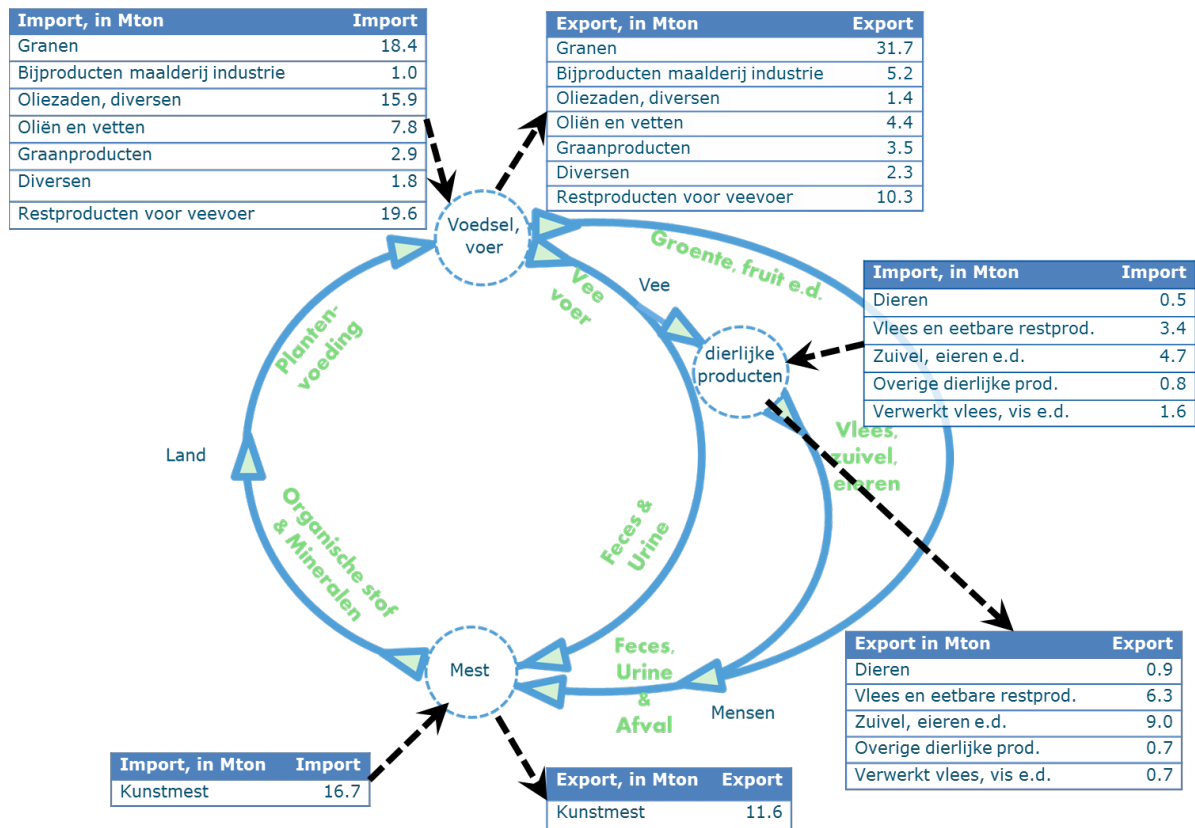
| Import, in Mton | Import |
|---|---|
| Granen | 18.4 |
| Bijproducten maalderij industrie | 1.0 |
| Oliezaden, diversen | 15.9 |
| Oliën en vetten | 7.8 |
| Graanproducten | 2.9 |
| Diversen | 1.8 |
| Restproducten voor veevoer | 19.6 |

| Export, in Mton | Export |
|---|---|
| Granen | 31.7 |
| Bijproducten maalderij industrie | 5.2 |
| Oliezaden, diversen | 1.4 |
| Oliën en vetten | 4.4 |
| Graanproducten | 3.5 |
| Diversen | 2.3 |
| Restproducten voor veevoer | 10.3 |

Voedsel, voer

Groente, fruit e.d.

Vee voer

Vee

| Import, in Mton | Import |
|---|---|
| Dieren | 0.5 |
| Vlees en eetbare restprod. | 3.4 |
| Zuivel, eieren e.d. | 4.7 |
| Overige dierlijke prod. | 0.8 |
| Verwerkt vlees, vis e.d. | 1.6 |

dierlijke producten

Planten-voeding

Land

Vlees, zuivel, eieren

Organische stof & Mineralen

Feces & Urine

Mest

Feces, Urine & Afval

Mensen

| Export in Mton | Export |
|---|---|
| Dieren | 0.9 |
| Vlees en eetbare restprod. | 6.3 |
| Zuivel, eieren e.d. | 9.0 |
| Overige dierlijke prod. | 0.7 |
| Verwerkt vlees, vis e.d. | 0.7 |

| Import, in Mton | Import |
|---|---|
| Kunstmest | 16.7 |

| Export, in Mton | Export |
|---|---|
| Kunstmest | 11.6 |